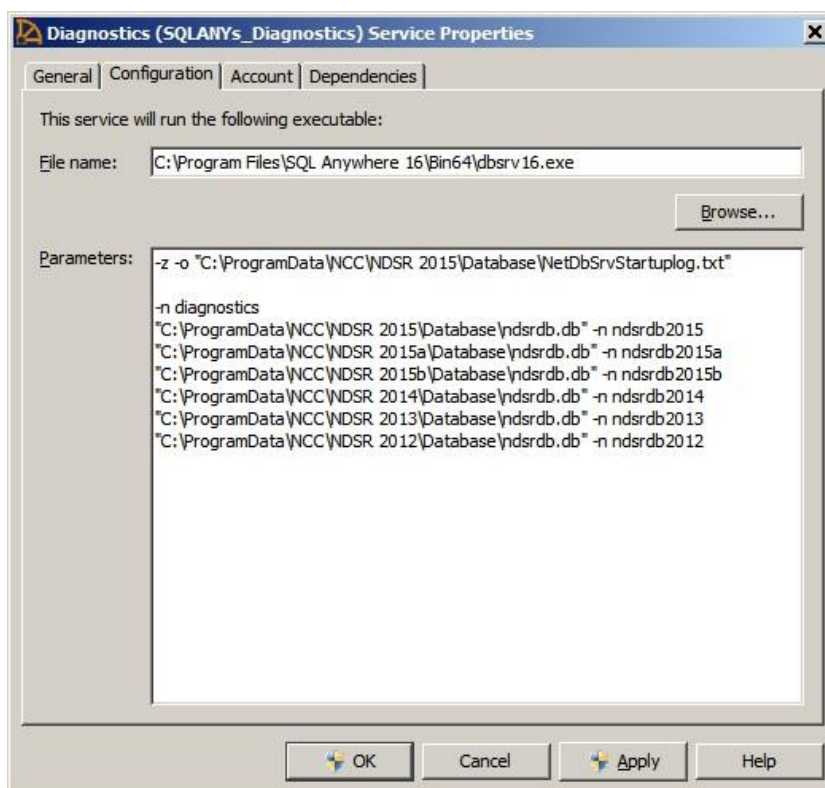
Diagnostics (SQLANYs_Diagnostics) Service Properties

×

General | Configuration | Account | Dependencies

This service will run the following executable:

File name: C:\Program Files\SQL Anywhere 16\Bin64\dbsrv16.exe

Browse...

Parameters: -z -o "C:\ProgramData\NCC\NDSR 2015\Database\NetDbSrvStartuplog.txt"

-n diagnostics
"C:\ProgramData\NCC\NDSR 2015\Database\ndsrdb.db" -n ndsrdb2015
"C:\ProgramData\NCC\NDSR 2015a\Database\ndsrdb.db" -n ndsrdb2015a
"C:\ProgramData\NCC\NDSR 2015b\Database\ndsrdb.db" -n ndsrdb2015b
"C:\ProgramData\NCC\NDSR 2014\Database\ndsrdb.db" -n ndsrdb2014
"C:\ProgramData\NCC\NDSR 2013\Database\ndsrdb.db" -n ndsrdb2013
"C:\ProgramData\NCC\NDSR 2012\Database\ndsrdb.db" -n ndsrdb2012

OK Cancel Apply Help